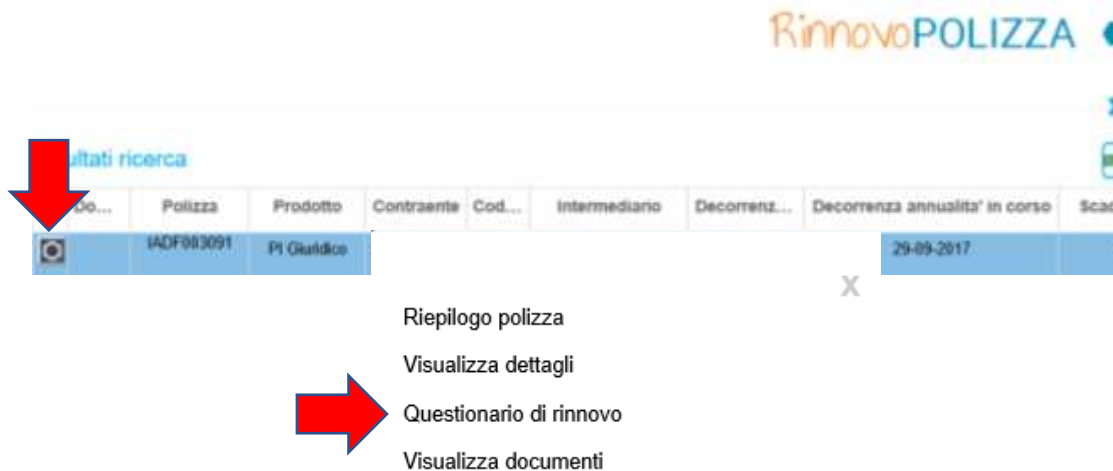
RinnovoPOLIZZA

ultati ricerca

| Do... | Polizza | Prodotto | Contraente | Cod... | Intermediario | Decorrenz... | Decorrenza annualita' in corso | Scad |
|---|---|---|---|---|---|---|---|---|
| | IADF083091 | PI Giuridico | | | | | 29-09-2017 | |

X

Riepilogo polizza

Visualizza dettagli

Questionario di rinnovo

Visualizza documenti